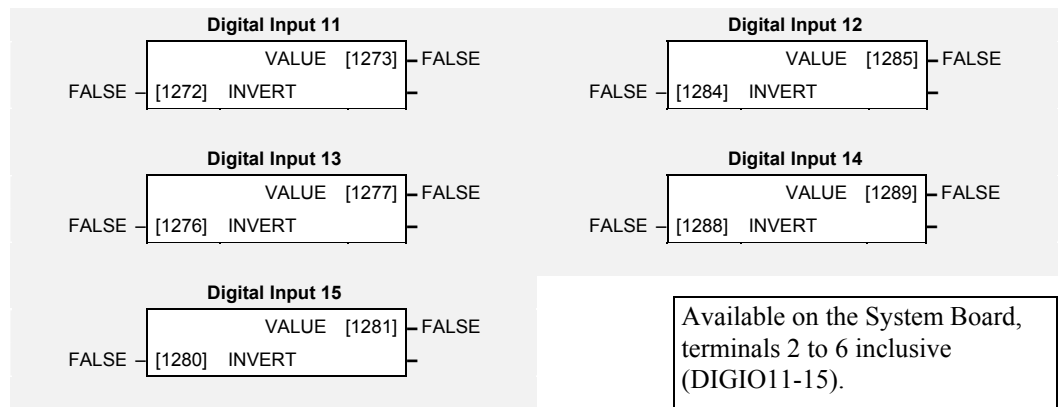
Digital Input 11

VALUE [1273] – FALSE

FALSE – [1272] INVERT –

Digital Input 12

VALUE [1285] – FALSE

FALSE – [1284] INVERT –

Digital Input 13

VALUE [1277] – FALSE

FALSE – [1276] INVERT –

Digital Input 14

VALUE [1289] – FALSE

FALSE – [1288] INVERT –

Digital Input 15

VALUE [1281] – FALSE

FALSE – [1280] INVERT –

Available on the System Board, terminals 2 to 6 inclusive (DIGIO11-15).